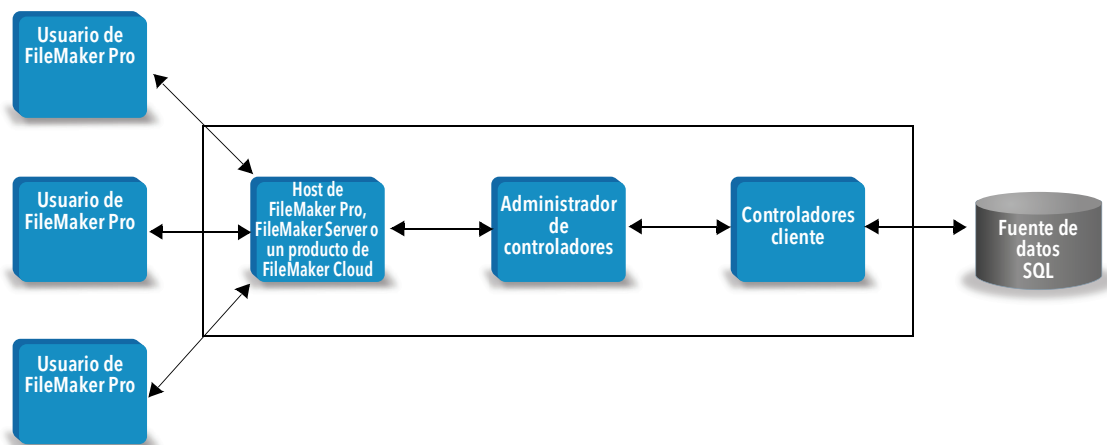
Usuario de FileMaker Pro

Usuario de FileMaker Pro

Usuario de FileMaker Pro

Host de FileMaker Pro, FileMaker Server o un producto de FileMaker Cloud

Administrador de controladores

Controladores cliente

Fuente de datos SQL